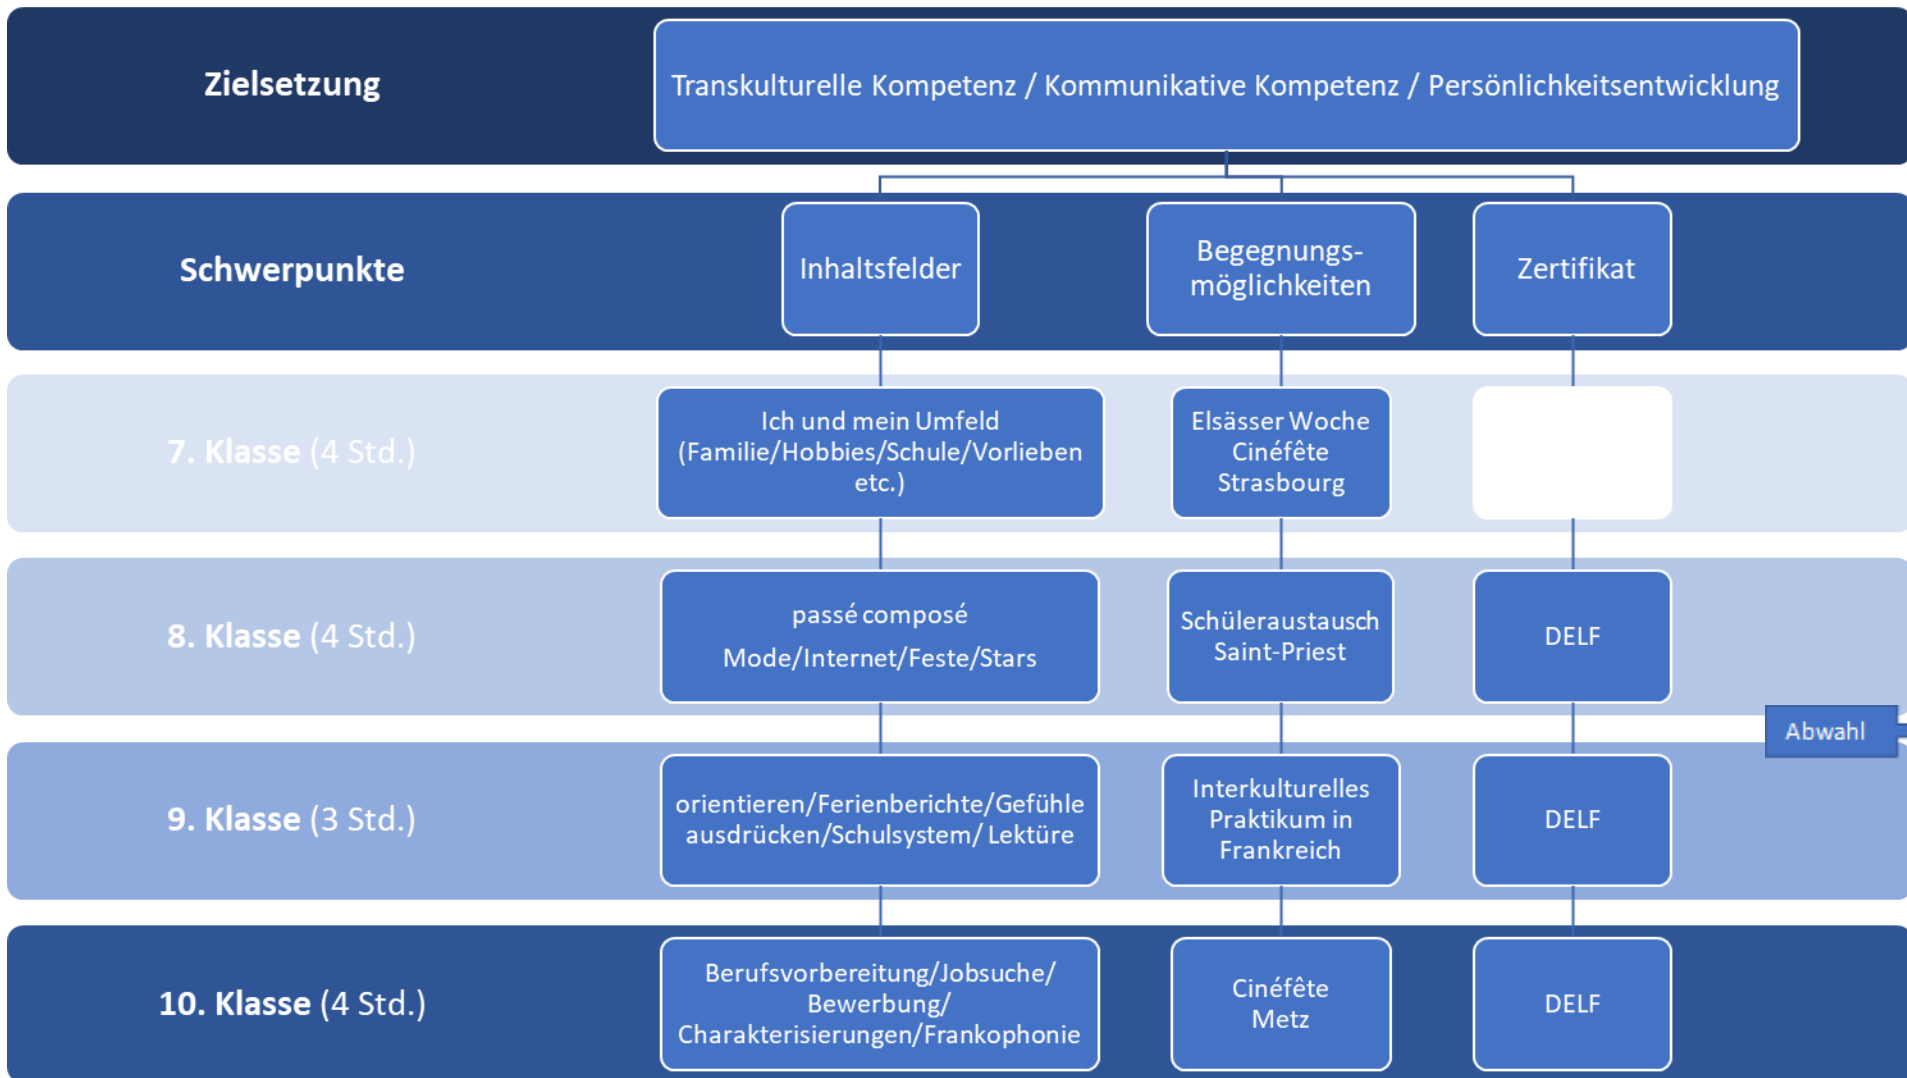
Zielsetzung

Transkulturelle Kompetenz / Kommunikative Kompetenz / Persönlichkeitsentwicklung

Schwerpunkte

Inhaltsfelder

Begegnungsmöglichkeiten

Zertifikat

7. Klasse (4 Std.)

Ich und mein Umfeld (Familie/Hobbies/Schule/Vorlieben etc.)

Elsässer Woche Cinéfête Strasbourg

8. Klasse (4 Std.)

passé composé

Mode/Internet/Feste/Stars

Schüleraustausch Saint-Priest

DELF

Abwahl

9. Klasse (3 Std.)

orientieren/Ferienberichte/Gefühle ausdrücken/Schulsystem/ Lektüre

Interkulturelles Praktikum in Frankreich

DELF

10. Klasse (4 Std.)

Berufsvorbereitung/Jobsuche/ Bewerbung/ Charakterisierungen/Frankophonie

Cinéfête Metz

DELF